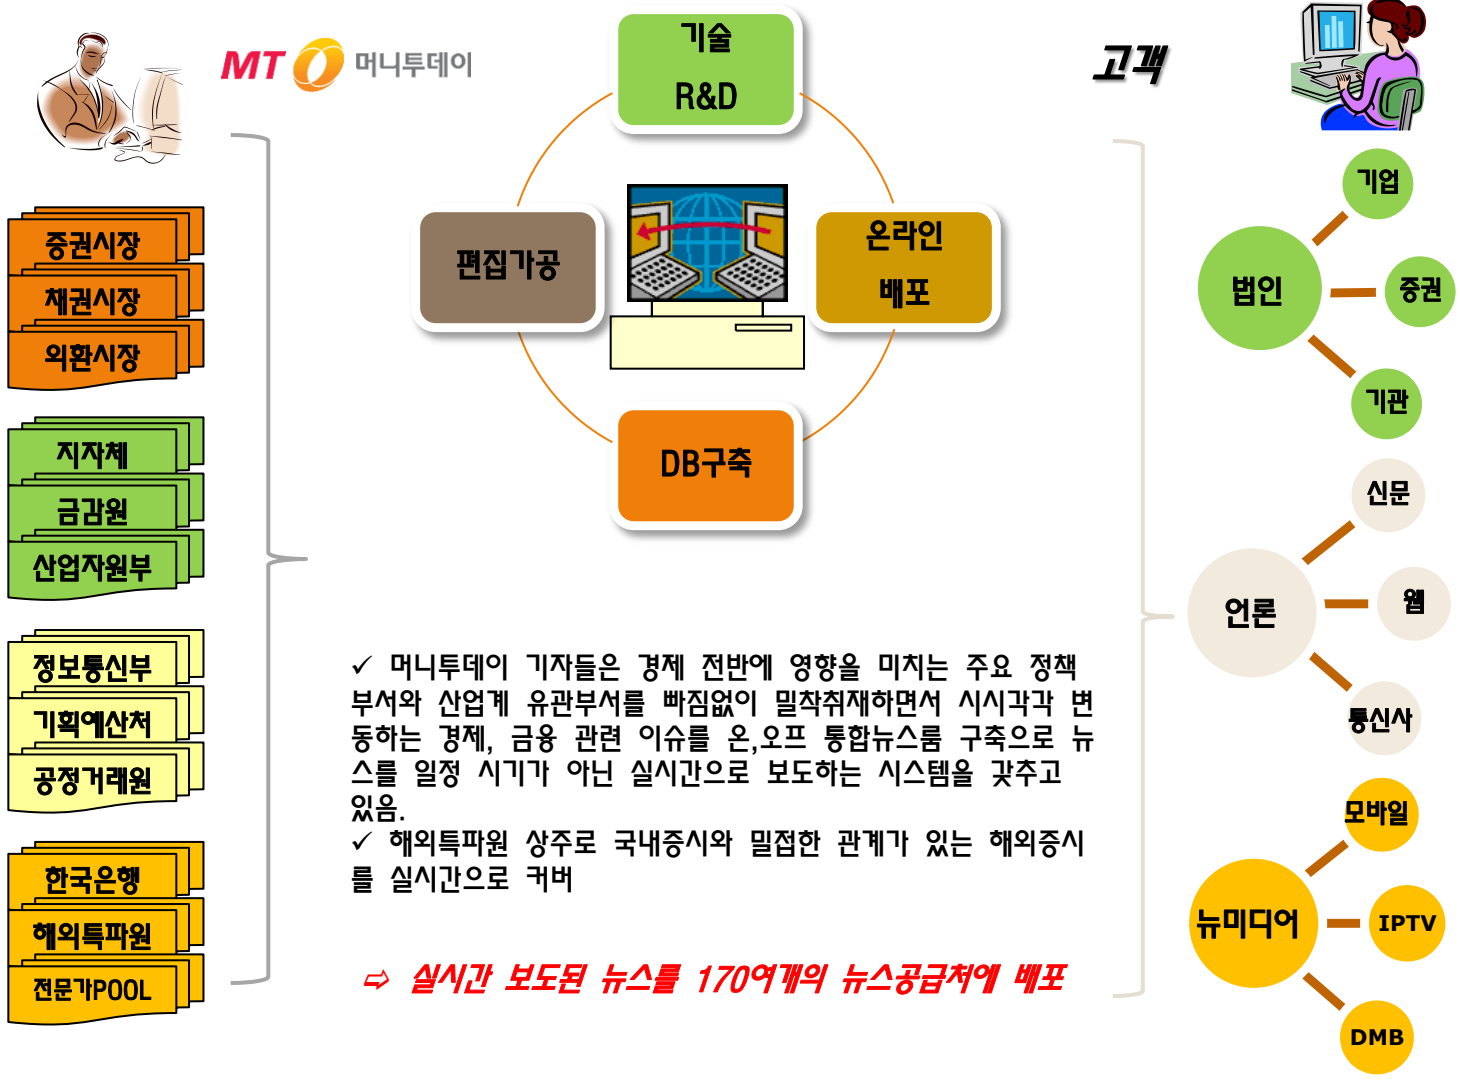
MT 머니투데이

기술
R&D

고객

증권시장
채권시장
외환시장

편집가공

온라인
배포

기업
법인
증권
기관

지자체
금감원
산업자원부

DB구축

신문
언론
웹
통신사

정보통신부
기획예산처
공정거래원

✓ 머니투데이 기자들은 경제 전반에 영향을 미치는 주요 정책 부서와 산업계 유관부서를 빠짐없이 밀착취재하면서 시시각각 변동하는 경제, 금융 관련 이슈를 온,오프 통합뉴스룸 구축으로 뉴스를 일정 시기가 아닌 실시간으로 보도하는 시스템을 갖추고 있음.
✓ 해외특파원 상주로 국내증시와 밀접한 관계가 있는 해외증시를 실시간으로 커버

모바일

한국은행
해외특파원
전문가POOL

뉴미디어
IPTV
DMB

⇨ 실시간 보도된 뉴스를 170여개의 뉴스공급처에 배포